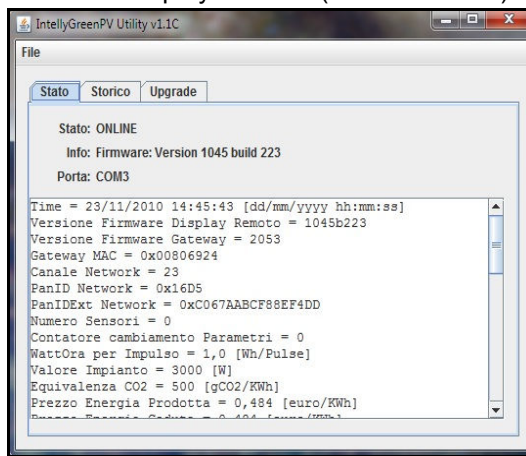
IntellyGreenPV Utility v1.1C

File

Stato | Storico | Upgrade

Stato: ONLINE

Info: Firmware: Version 1045 build 223

Porta: COM3

Time = 23/11/2010 14:45:43 [dd/mm/yyyy hh:mm:ss]
Versione Firmware Display Remoto = 1045b223
Versione Firmware Gateway = 2053
Gateway MAC = 0x00806924
Canale Network = 23
PanID Network = 0x16D5
PanIDExt Network = 0xC067AABCF88EF4DD
Numero Sensori = 0
Contatore cambiamento Parametri = 0
WattOra per Impulso = 1,0 [Wh/Pulse]
Valore Impianto = 3000 [W]
Equivalenza CO2 = 500 [gCO2/KWh]
Prezzo Energia Prodotta = 0,484 [euro/KWh]
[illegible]